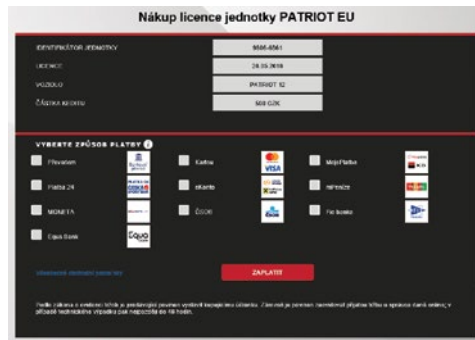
Nákup licence jednotky PATRIOT EU

IDENTIFIKÁTOR JEDNOTKY | 9505-8561
LICENCE | 28.05.2018
VOZIDLO | PATRIOT 12
ČÁSTKA KREDITU | 500 CZK

VYBERTE ZPŮSOB PLATBY

Převodem
Platba 24
MONETA
Equa Bank
Equa bank
Kartou
VISA
eKonto
ČSOB
MojePlatba
mPeníze
Fio banka

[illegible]

ZAPLATIT

Podle zákona o evidenci tržeb je prodávající povinen vystavit kupujícímu účtenku. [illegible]